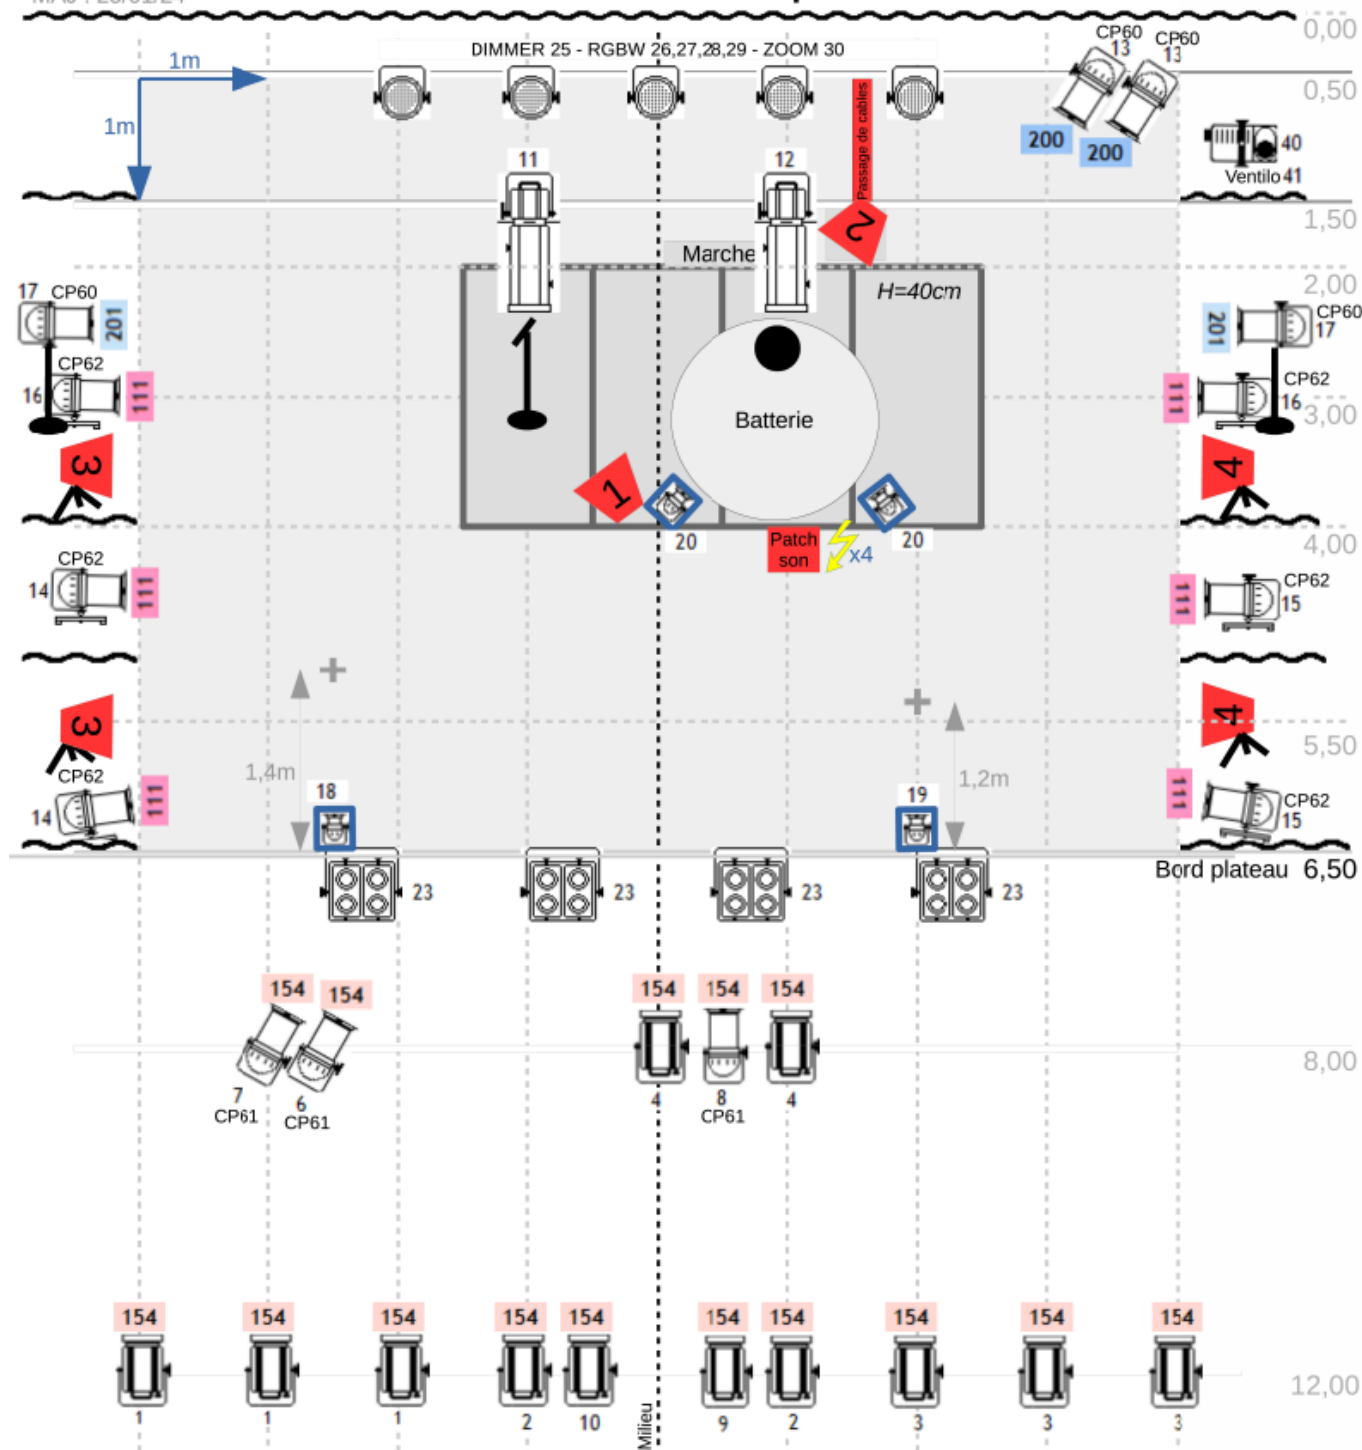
0,00
0,50
1,50
2,00
3,00
4,00
5,50
6,50
8,00
12,00

DIMMER 25 - RGBW 26,27,28,29 - ZOOM 30

1m
1m

CP60 13
CP60 13
200
200
40
Ventilo 41

Passage de câbles
2

11
12
Marche
H=40cm

17 CP60
201
CP62
16
111
3

CP60 17
201
111
CP62 16
4

Batterie
1
20
20
Patch son
x4

CP62
14
111

111
CP62 15

3
4

1,4m
1,2m
CP62
14
111
18
19
111
CP62 15

Bord plateau

23
23
23
23

154
154
7 CP61
6 CP61
154
154
154
4
8 CP61
4

154
154
154
154
154
154
154
154
154
154
1
1
1
2
10
Milieu
9
2
3
3
3